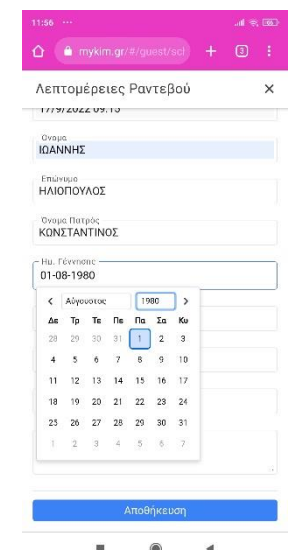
11:56 ···

mykim.gr/#/guest/sch

3

Λεπτομέρειες Ραντεβού

×

17/9/2022 09:15

Όνομα
ΙΩΑΝΝΗΣ

Επώνυμο
ΗΛΙΟΠΟΥΛΟΣ

Όνομα Πατρός
ΚΩΝΣΤΑΝΤΙΝΟΣ

Ημ. Γέννησης
01-08-1980

<
Αύγουστος
1980
>

| Δε | Τρ | Τε | Πε | Πα | Σα | Κυ |
|---|---|---|---|---|---|---|
| 28 | 29 | 30 | 31 | 1 | 2 | 3 |
| 4 | 5 | 6 | 7 | 8 | 9 | 10 |
| 11 | 12 | 13 | 14 | 15 | 16 | 17 |
| 18 | 19 | 20 | 21 | 22 | 23 | 24 |
| 25 | 26 | 27 | 28 | 29 | 30 | 31 |
| 1 | 2 | 3 | 4 | 5 | 6 | 7 |

Αποθήκευση